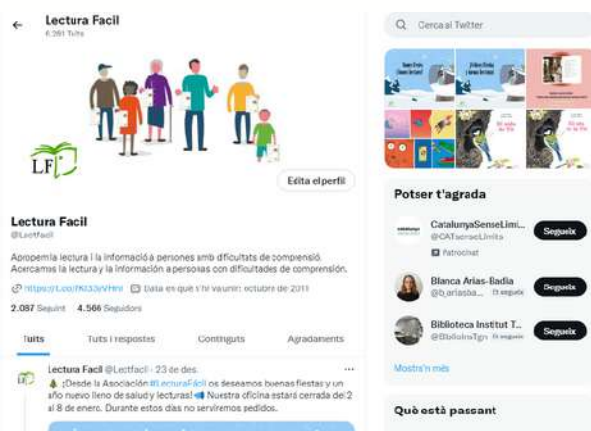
←

Lectura Facil

6.281 Tuits

LF

Edita el perfil

Lectura Facil

@Lectfacil

Apropem la lectura i la informació a persones amb dificultats de comprensió. Acercamos la lectura y la información a personas con dificultades de comprensión.

https://t.co/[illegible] Data en què t'hi vas unir: octubre de 2011

2.087 Seguint 4.566 Seguidors

Tuits

Tuits i respostes

Contingut

Agradaments

Lectura Facil @Lectfacil · 23 de des.

¡Desde la Asociación #LecturaFácil os deseamos buenas fiestas y un año nuevo lleno de salud y lecturas! Nuestra oficina estará cerrada del 2 al 8 de enero. Durante estos días no serviremos pedidos.

Cerca al Twitter

Potser t'agrada

CatalunyaSenseLimi...

@CATsenseLimits

Patrocinat

Segueix

Blanca Arias-Badia

@b_ariasba... Et segueix

Segueix

Biblioteca Institut T...

@BibliotaTgn Et segueix

Segueix

Mostra'n més

Què està passant